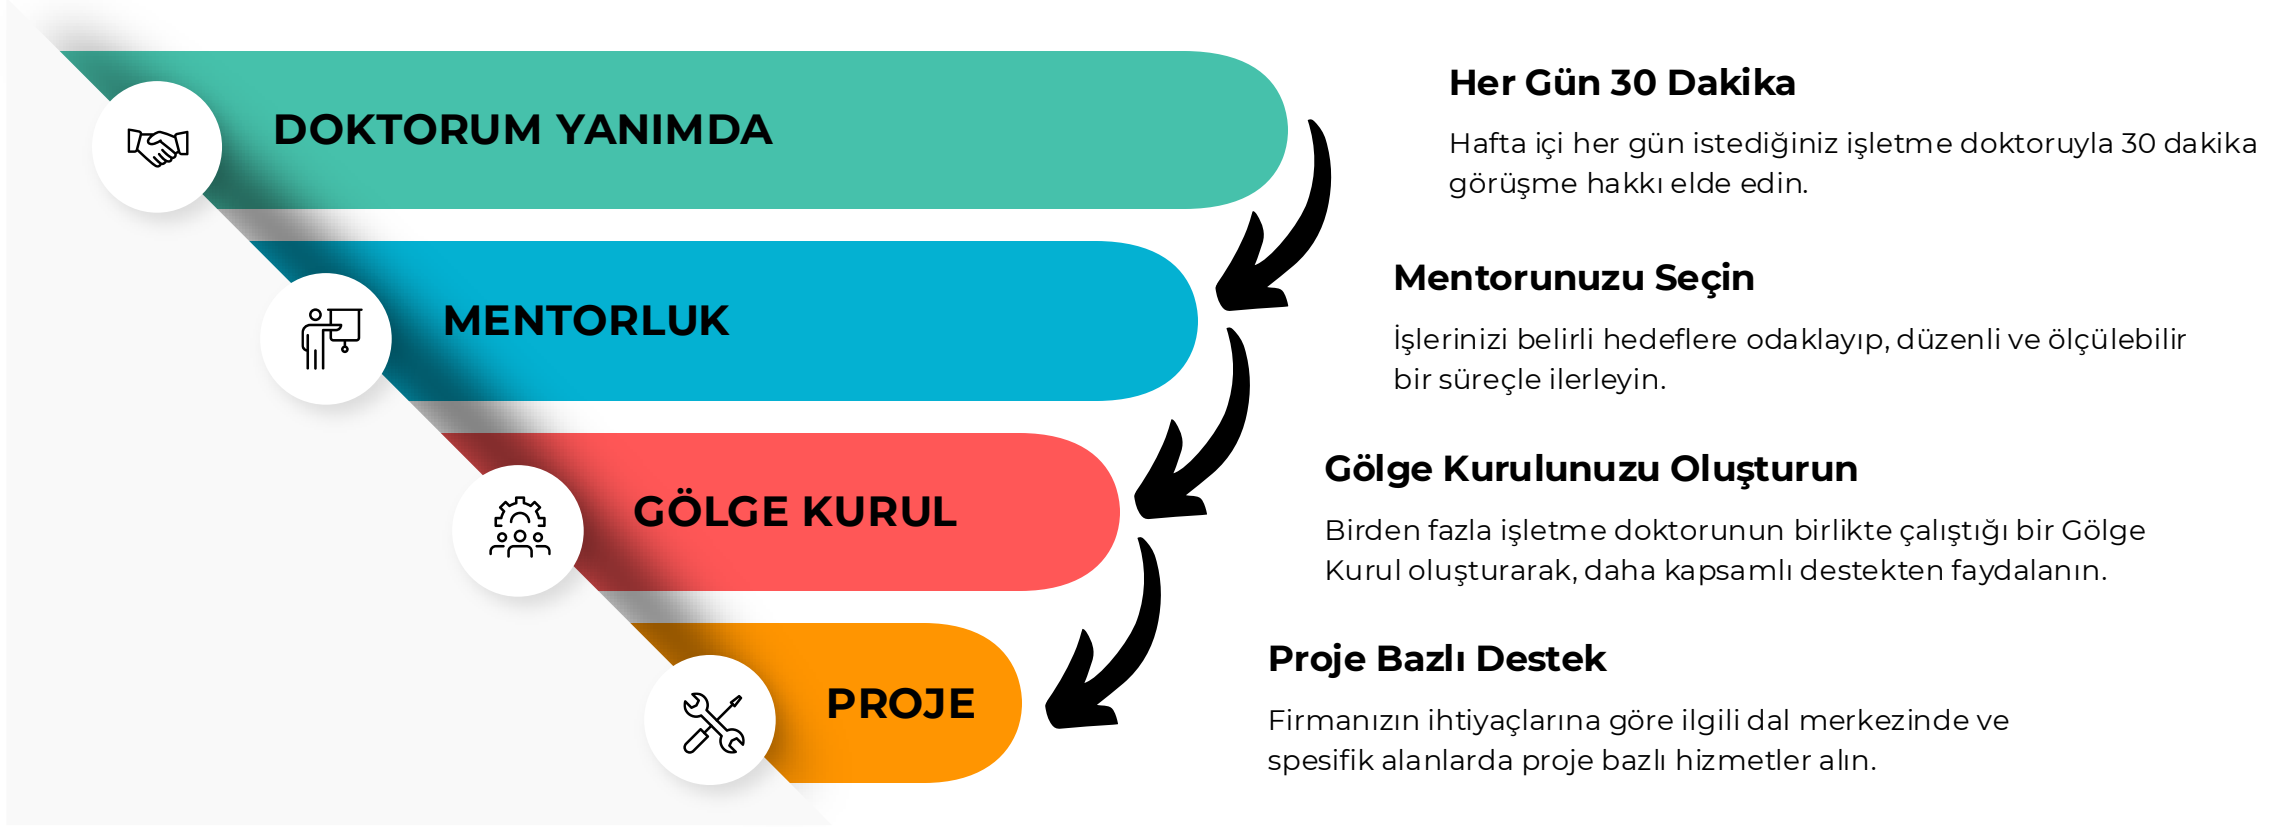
DOKTORUM YANIMDA

MENTORLUK

GÖLGE KURUL

PROJE

Her Gün 30 Dakika

Hafta içi her gün istediğiniz işletme doktoruyla 30 dakika görüşme hakkı elde edin.

Mentorunuzu Seçin

İşlerinizi belirli hedeflere odaklayıp, düzenli ve ölçülebilir bir süreçle ilerleyin.

Gölge Kurulunuzu Oluşturun

Birden fazla işletme doktorunun birlikte çalıştığı bir Gölge Kurul oluşturarak, daha kapsamlı destekten faydalanın.

Proje Bazlı Destek

Firmanızın ihtiyaçlarına göre ilgili dal merkezinde ve spesifik alanlarda proje bazlı hizmetler alın.